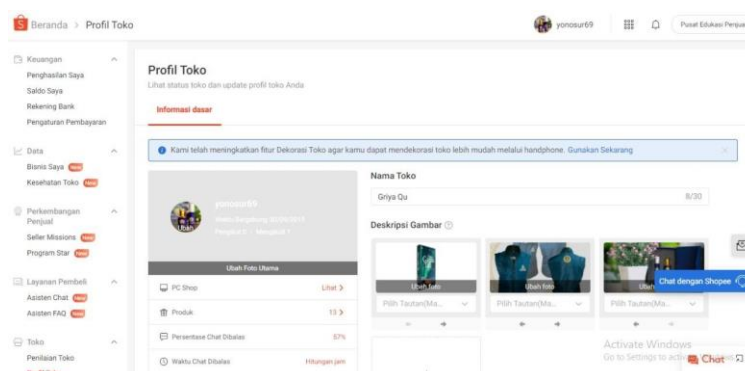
Beranda > Profil Toko

yonosur69

Pusat Edukasi Penju

Keuangan
Penghasilan Saya
Saldo Saya
Rekening Bank
Pengaturan Pembayaran

Data
Bisnis Saya
Kesehatan Toko

Perkembangan Penjual
Seller Missions
Program Star

Layanan Pembeli
Asisten Chat
Asisten FAQ

Toko
Penilaian Toko

Profil Toko
Lihat status toko dan update profil toko Anda

Informasi dasar

Kami telah meningkatkan fitur Dekorasi Toko agar kamu dapat mendekorasi toko lebih mudah melalui handphone. Gunakan Sekarang

yonosur69
Waktu Bergabung: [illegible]
Pengikut: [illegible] Mengikuti: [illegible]

Ubah

Ubah Foto Utama

PC Shop Lihat >
Produk 13 >
Persentase Chat Dibalas 57%
Waktu Chat Dibalas Hitungan jam

Nama Toko
Griya Qu 8/30

Deskripsi Gambar

Ubah foto
Pilih Tautan(Ma...
Ubah foto
Pilih Tautan(Ma...
Ubah
Pilih Tautan(Ma...

Chat dengan Shopee

Activate Windows
Go to Settings to activ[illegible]

Chat